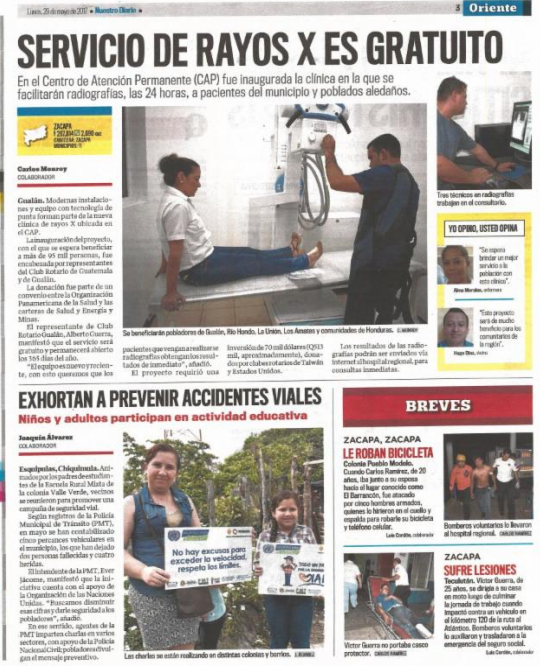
Lunes, 29 de mayo de 2017 | Nuestro Diario | 3 Oriente

SERVICIO DE RAYOS X ES GRATUITO

En el Centro de Atención Permanente (CAP) fue inaugurada la clínica en la que se facilitarán radiografías, las 24 horas, a pacientes del municipio y poblados aledaños.

ZACAPA
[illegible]

Carlos Monroy
COLABORADOR

Gualán. Modernas instalaciones y equipo con tecnología de punta forman parte de la nueva clínica de rayos X ubicada en el CAP.

La inauguración del proyecto, con el que se espera beneficiar a más de 95 mil personas, fue encabezada por representantes del Club Rotario de Guatemala y de Gualán.

La donación fue parte de un convenio entre la Organización Panamericana de la Salud y las carteras de Salud y Energía y Minas.

El representante de Club Rotario Gualán, Alberto Cuerva, manifestó que el servicio será gratuito y permanecerá abierto los 365 días del año.

"El equipo es nuevo y reciente, con esto queremos que los pacientes que vengan a realizarse radiografías obtengan los resultados de inmediato", añadió.

El proyecto requirió una inversión de 70 mil dólares (Q513 mil, aproximadamente), donados por clubes rotarios de Taiwán y Estados Unidos.

Los resultados de las radiografías podrán ser enviados vía internet al hospital regional, para consultas inmediatas.

Se beneficiarán pobladores de Gualán, Río Hondo, La Unión, Los Amates y comunidades de Honduras. C. MONROY

Tres técnicos en radiografías trabajan en el consultorio.

YO OPINO, USTED OPINA

"Se espera brindar un mejor servicio a la población con esta clínica".
Alma Morales, enfermera

"Este proyecto será de mucho beneficio para los comunitarios de la región".
Hugo Díaz, doctor

EXHORTAN A PREVENIR ACCIDENTES VIALES
Niños y adultos participan en actividad educativa

Joaquín Álvarez
COLABORADOR

Esquipulas, Chiquimula. Alumnos y los padres de familia de la Escuela Rural Mixta de la colonia Valle Verde, vecinos se reunieron para promover una campaña de seguridad vial.

Según registros de la Policía Municipal de Tránsito (PMT), en mayo se han contabilizado cinco percances vehiculares en el municipio, los que han dejado dos personas fallecidas y cuatro heridas.

El intendente de la PMT, Ever Jácome, manifestó que la iniciativa cuenta con el apoyo de la Organización de las Naciones Unidas. "Buscamos disminuir esas cifras y darle seguridad a los pobladores", añadió.

En ese sentido, agentes de la PMT imparten charlas en varios sectores, con apoyo de la Policía Nacional Civil, pobladores a divulgar el mensaje preventivo.

No hay excusas para exceder la velocidad, respeta los límites.

Las charlas se están realizando en distintas colonias y barrios. J. ÁLVAREZ

BREVES

ZACAPA, ZACAPA
LE ROBAN BICICLETA
Colonia Pueblo Modelo. Cuando Carlos Ramírez, de 20 años, iba junto a su esposa hacia el lugar conocido como El Barrancón, fue atacado por cinco hombres armados, quienes lo hirieron en el cuello y espolón para robarle su bicicleta y teléfono celular.
Luis Cordón, colaborador

Bomberos voluntarios lo llevaron al hospital regional. CARLOS RAMÍREZ

ZACAPA
SUFRE LESIONES
Teculután. Víctor Guerra, de 25 años, se dirigía a su casa en moto luego de culminar la jornada de trabajo cuando impactó contra un vehículo en el kilómetro 120 de la ruta al Atlántico. Socorristas voluntarios lo auxiliaron y trasladaron a la emergencia del seguro social.
Luis Cordón, colaborador

Víctor Guerra no portaba casco protector. CARLOS RAMÍREZ